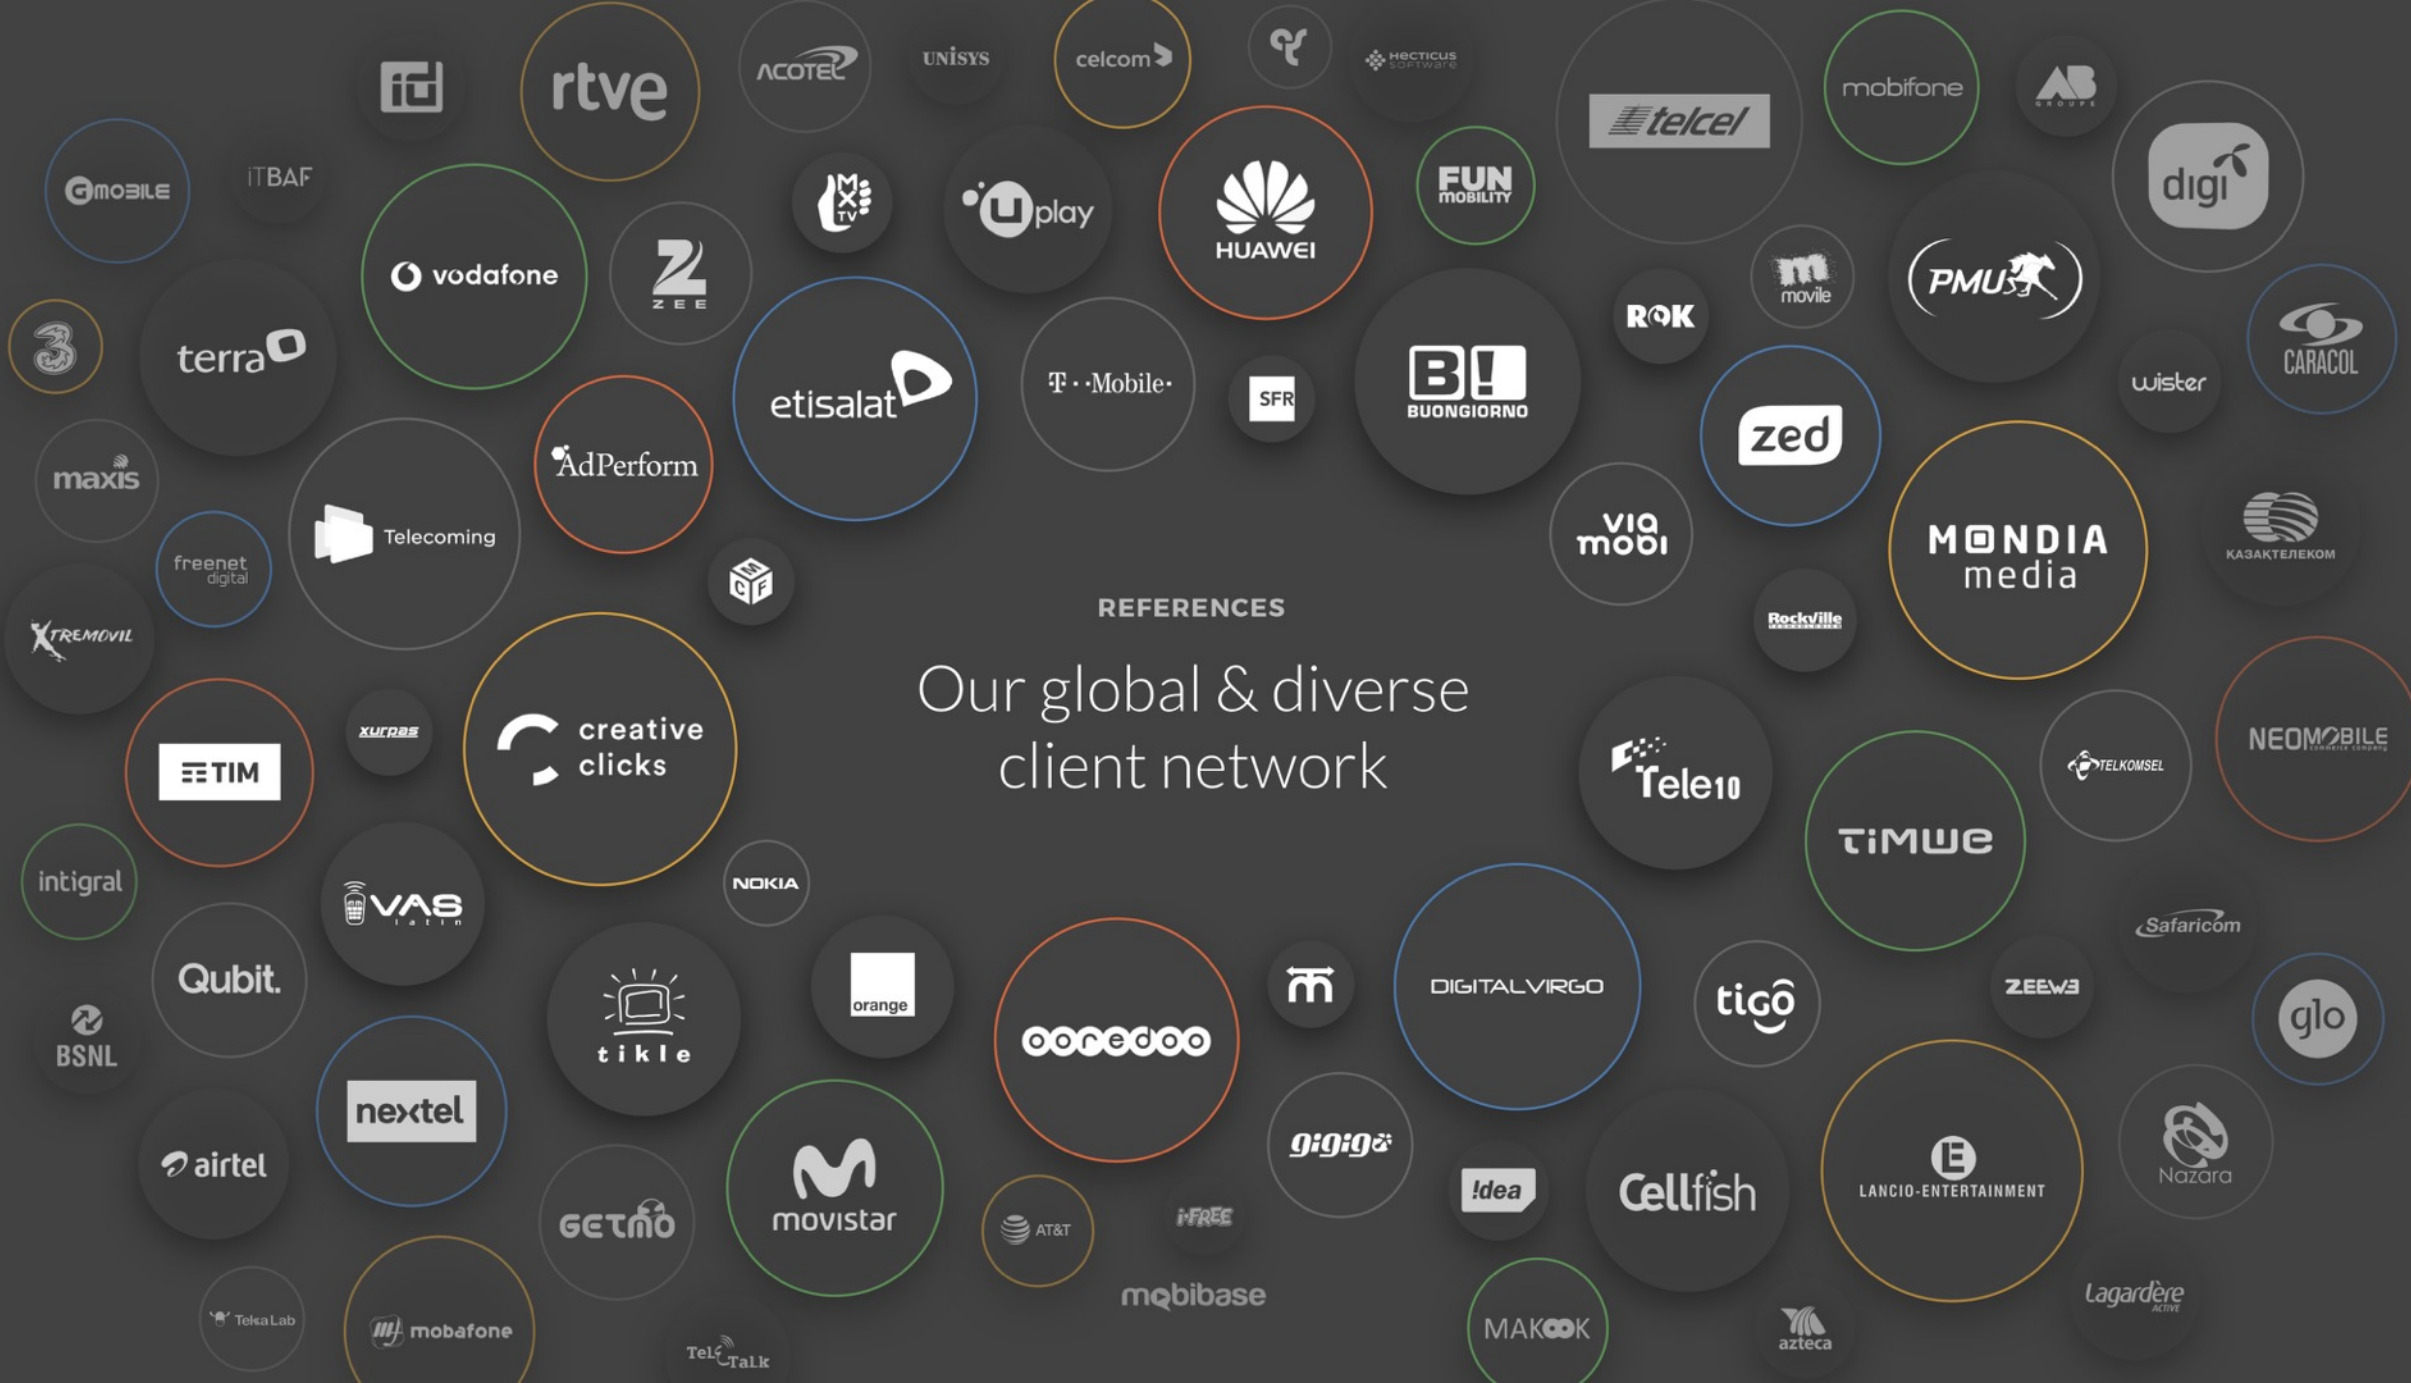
REFERENCES

Our global & diverse client network

ifd
rtve
ACOTEL
UNISYS
celcom
HECTICUS SOFTWARE
telcel
mobifone
AB GROUPE
GMOBILE
iTBAF
vodafone
ZEE
MX TV
uplay
HUAWEI
FUN MOBILITY
digi
m movile
PMU
3
terra
etisalat
T··Mobile·
SFR
B! BUONGIORNO
ROK
wister
CARACOL
maxis
AdPerform
zed
Telecoming
freenet digital
viamobi
MONDIA media
КАЗАХТЕЛЕКОМ
XTREMOVIL
MCF
Rockville
TIM
xurpas
creative clicks
Tele10
NEOMOBILE
TELKOMSEL
timwe
intigral
VAS latin
NOKIA
Safaricom
Qubit.
tikle
orange
ooredoo
m
DIGITALVIRGO
tigo
ZEEWE
glo
BSNL
nextel
airtel
gigigo
!dea
Cellfish
LANCIO-ENTERTAINMENT
Nazara
GETMO
movistar
AT&T
i-FREE
mobibase
Lagardère ACTIVE
TelcaLab
mobafone
TeleTalk
MAKOOK
azteca